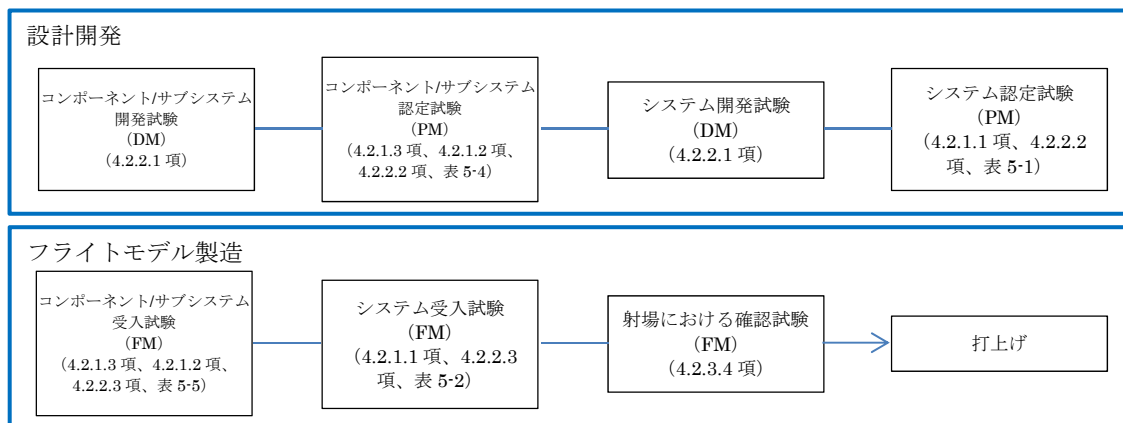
設計開発

コンポーネント/サブシステム
開発試験
(DM)
(4.2.2.1 項)

コンポーネント/サブシステム
認定試験
(PM)
(4.2.1.3 項、4.2.1.2 項、4.2.2.2 項、表 5-4)

システム開発試験
(DM)
(4.2.2.1 項)

システム認定試験
(PM)
(4.2.1.1 項、4.2.2.2 項、表 5-1)

フライトモデル製造

コンポーネント/サブシステム
受入試験
(FM)
(4.2.1.3 項、4.2.1.2 項、4.2.2.3 項、表 5-5)

システム受入試験
(FM)
(4.2.1.1 項、4.2.2.3 項、表 5-2)

射場における確認試験
(FM)
(4.2.3.4 項)

打上げ